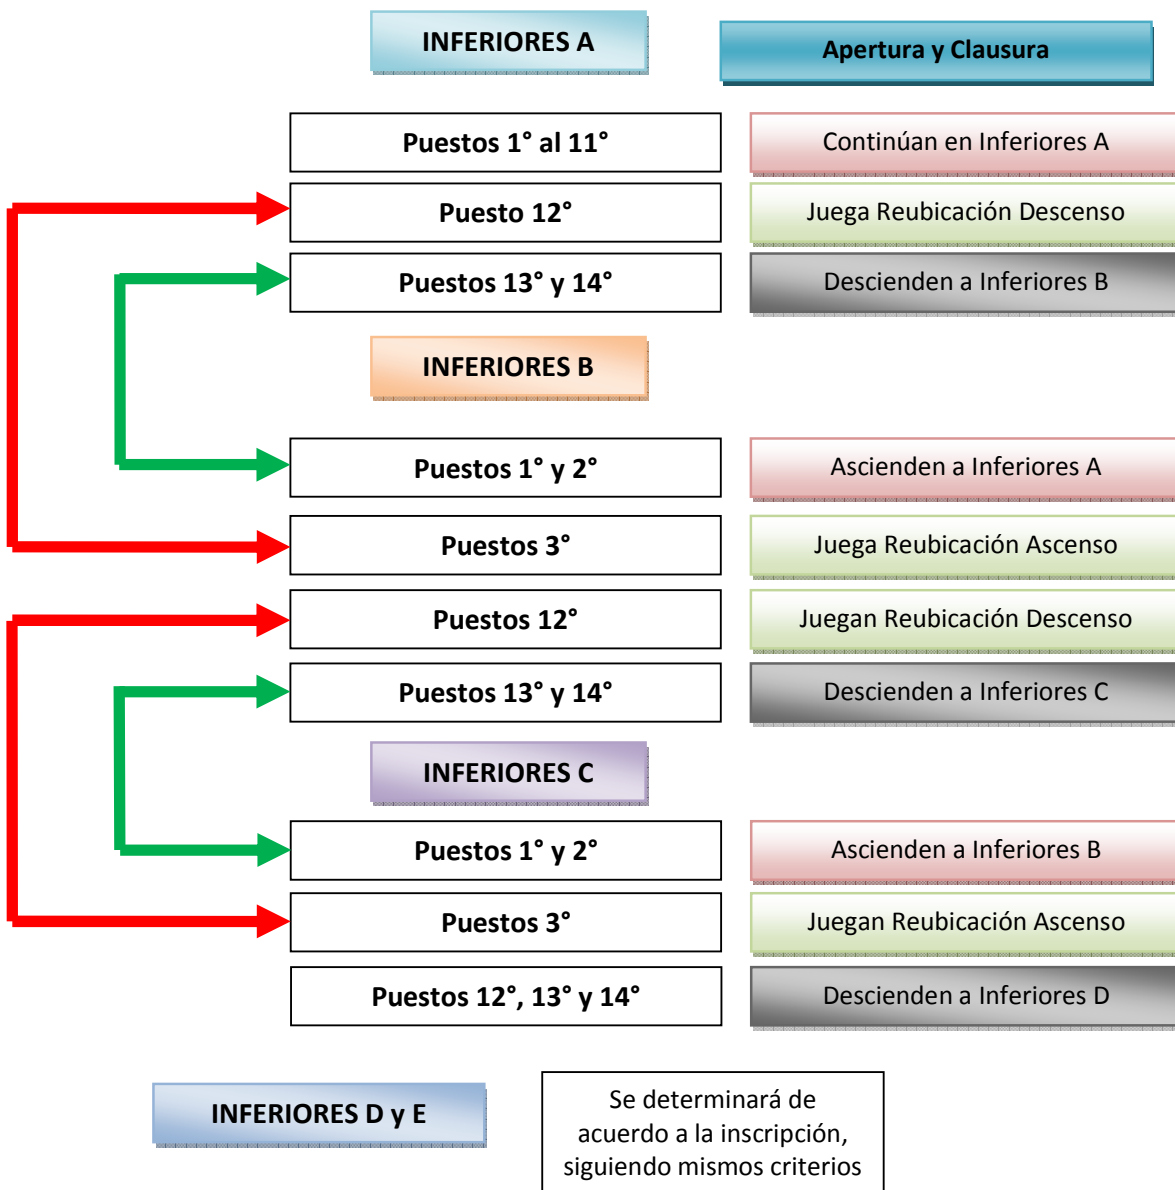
INFERIORES A

Apertura y Clausura

Puestos 1° al 11°

Continúan en Inferiores A

Puesto 12°

Juega Reubicación Descenso

Puestos 13° y 14°

Descienden a Inferiores B

INFERIORES B

Puestos 1° y 2°

Ascienden a Inferiores A

Puestos 3°

Juega Reubicación Ascenso

Puestos 12°

Juegan Reubicación Descenso

Puestos 13° y 14°

Descienden a Inferiores C

INFERIORES C

Puestos 1° y 2°

Ascienden a Inferiores B

Puestos 3°

Juegan Reubicación Ascenso

Puestos 12°, 13° y 14°

Descienden a Inferiores D

INFERIORES D y E

Se determinará de acuerdo a la inscripción, siguiendo mismos criterios